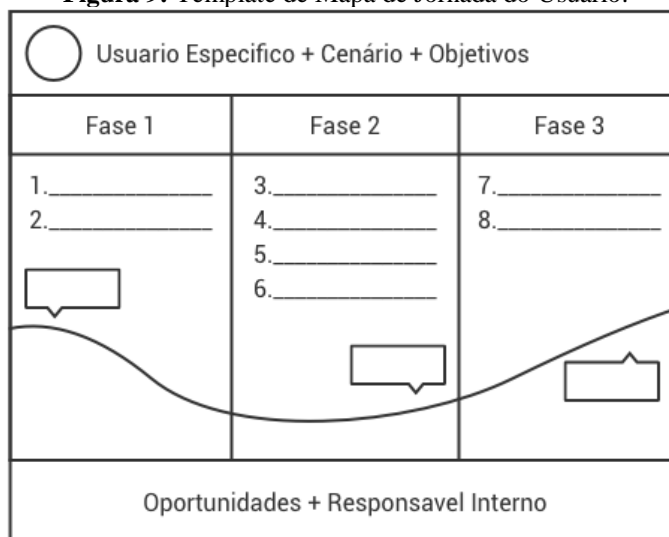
**Figura 9:** Template de Mapa de Jornada do Usuário.

Usuario Especifico + Cenário + Objetivos

| Fase 1 | Fase 2 | Fase 3 |
|---|---|---|
| 1.\_\_\_\_\_\_\_\_ 2.\_\_\_\_\_\_\_\_ | 3.\_\_\_\_\_\_\_\_ 4.\_\_\_\_\_\_\_\_ 5.\_\_\_\_\_\_\_\_ 6.\_\_\_\_\_\_\_\_ | 7.\_\_\_\_\_\_\_\_ 8.\_\_\_\_\_\_\_\_ |

Oportunidades + Responsavel Interno